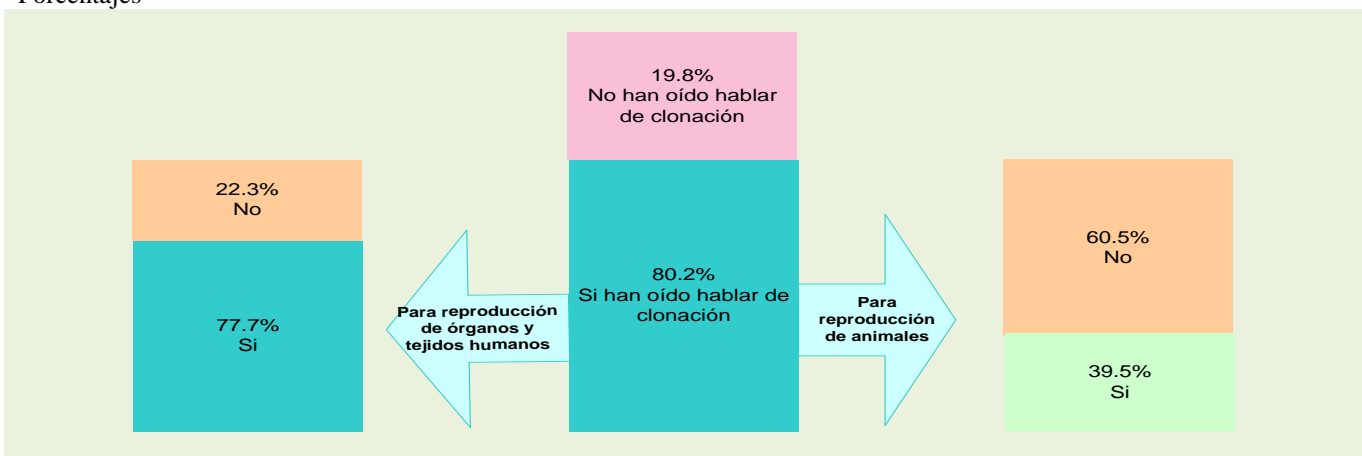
Porcentajes

19.8%
No han oído hablar de clonación

22.3%
No

77.7%
Si

Para reproducción de órganos y tejidos humanos

80.2%
Si han oído hablar de clonación

Para reproducción de animales

60.5%
No

39.5%
Si